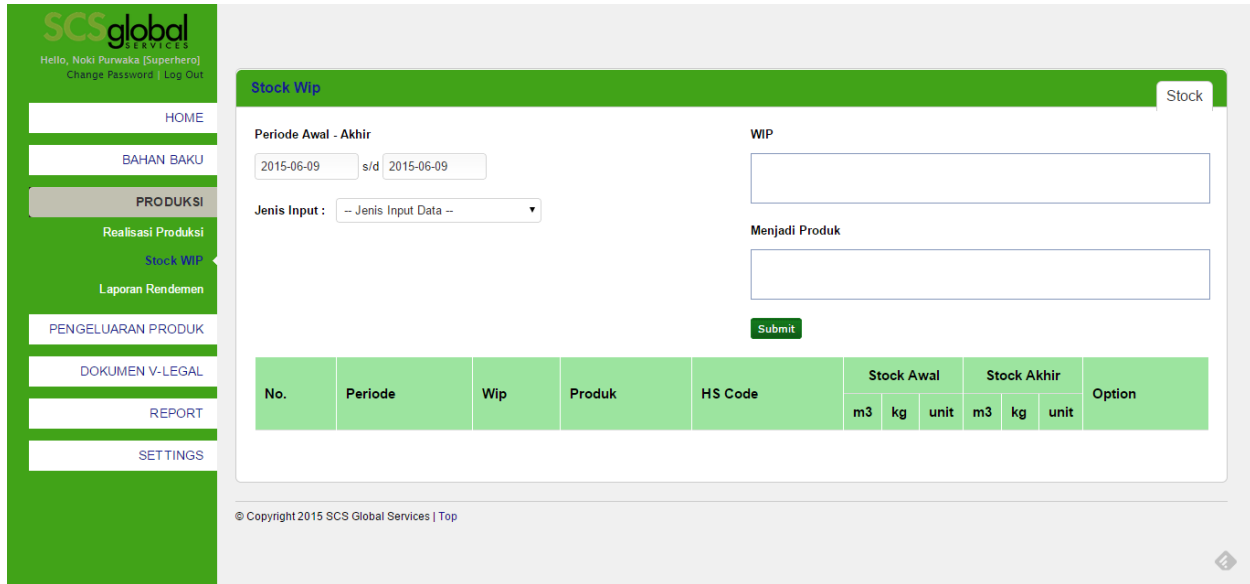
SCSglobal SERVICES
Hello, Noki Purwaka [Superhero]
Change Password | Log Out

HOME
BAHAN BAKU
PRODUKSI
Realisasi Produksi
Stock WIP
Laporan Rendemen
PENGELUARAN PRODUK
DOKUMEN V-LEGAL
REPORT
SETTINGS

Stock Wip
Stock

Periode Awal - Akhir
2015-06-09 s/d 2015-06-09
Jenis Input : -- Jenis Input Data --

WIP

Menjadi Produk

Submit

<table>
<tr><th rowspan="2">No.</th><th rowspan="2">Periode</th><th rowspan="2">Wip</th><th rowspan="2">Produk</th><th rowspan="2">HS Code</th><th colspan="3">Stock Awal</th><th colspan="3">Stock Akhir</th><th rowspan="2">Option</th></tr>
<tr><th>m3</th><th>kg</th><th>unit</th><th>m3</th><th>kg</th><th>unit</th></tr>
</table>

© Copyright 2015 SCS Global Services | Top